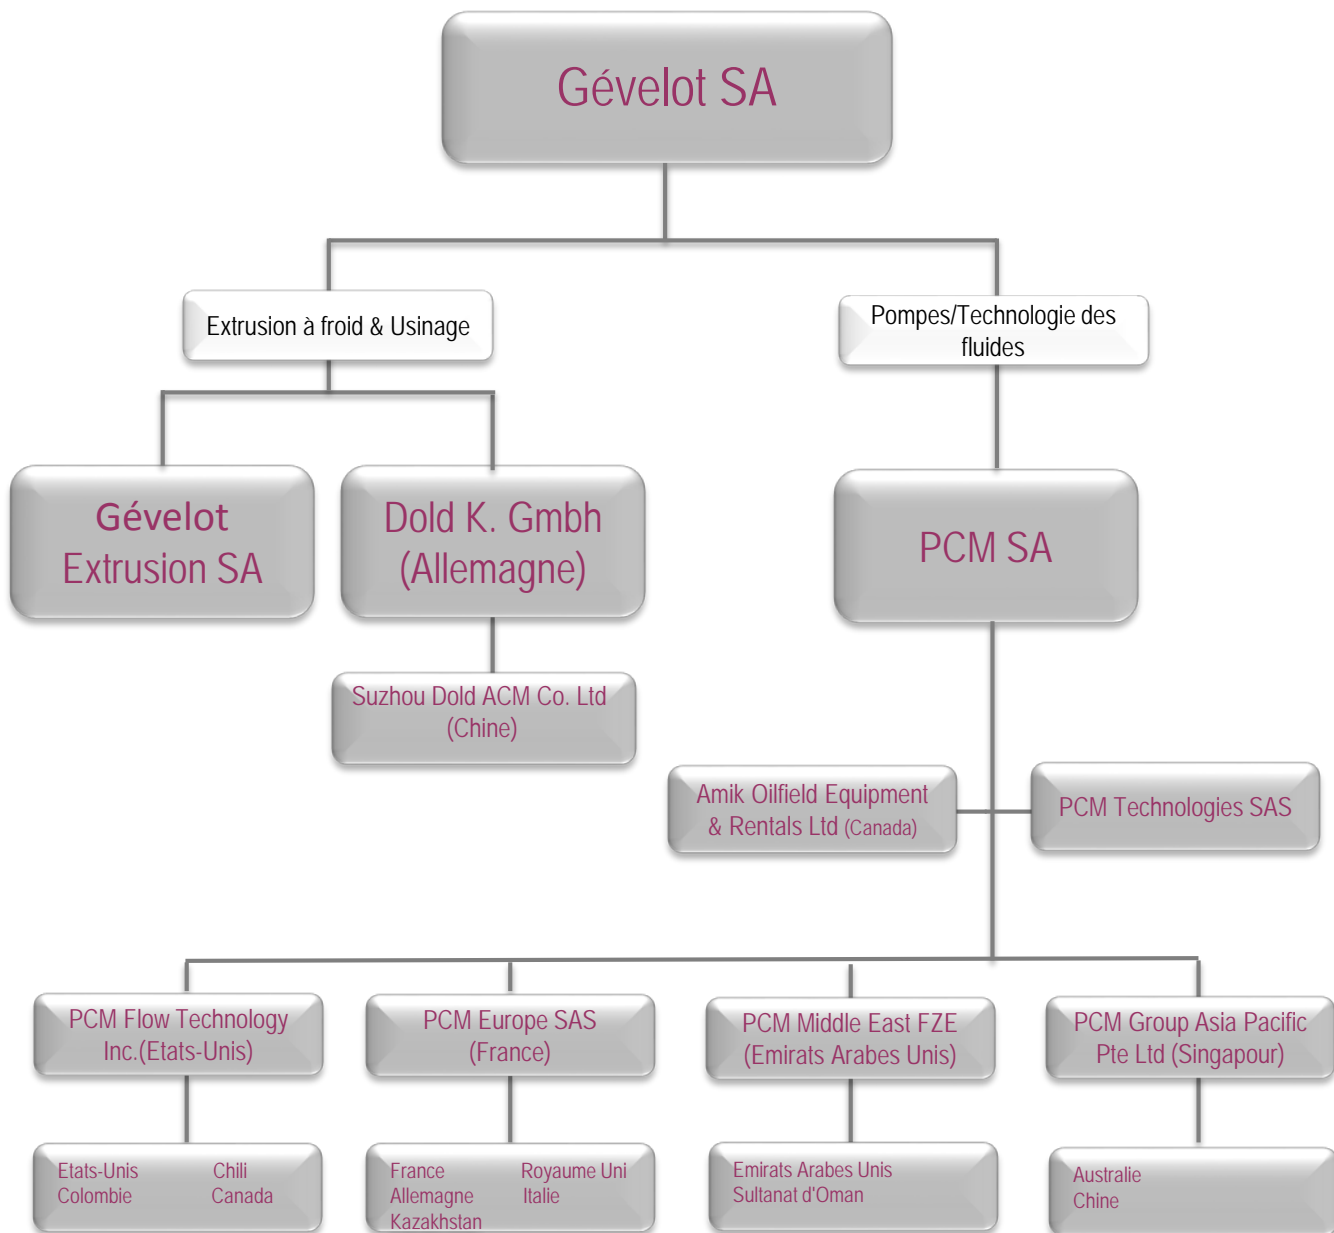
Gévelot SA

Extrusion à froid & Usinage

Pompes/Technologie des fluides

Gévelot Extrusion SA

Dold K. Gmbh (Allemagne)

PCM SA

Suzhou Dold ACM Co. Ltd (Chine)

Amik Oilfield Equipment & Rentals Ltd (Canada)

PCM Technologies SAS

PCM Flow Technology Inc.(Etats-Unis)

PCM Europe SAS (France)

PCM Middle East FZE (Emirats Arabes Unis)

PCM Group Asia Pacific Pte Ltd (Singapour)

Etats-Unis
Colombie
Chili
Canada

France
Allemagne
Kazakhstan
Royaume Uni
Italie

Emirats Arabes Unis
Sultanat d'Oman

Australie
Chine